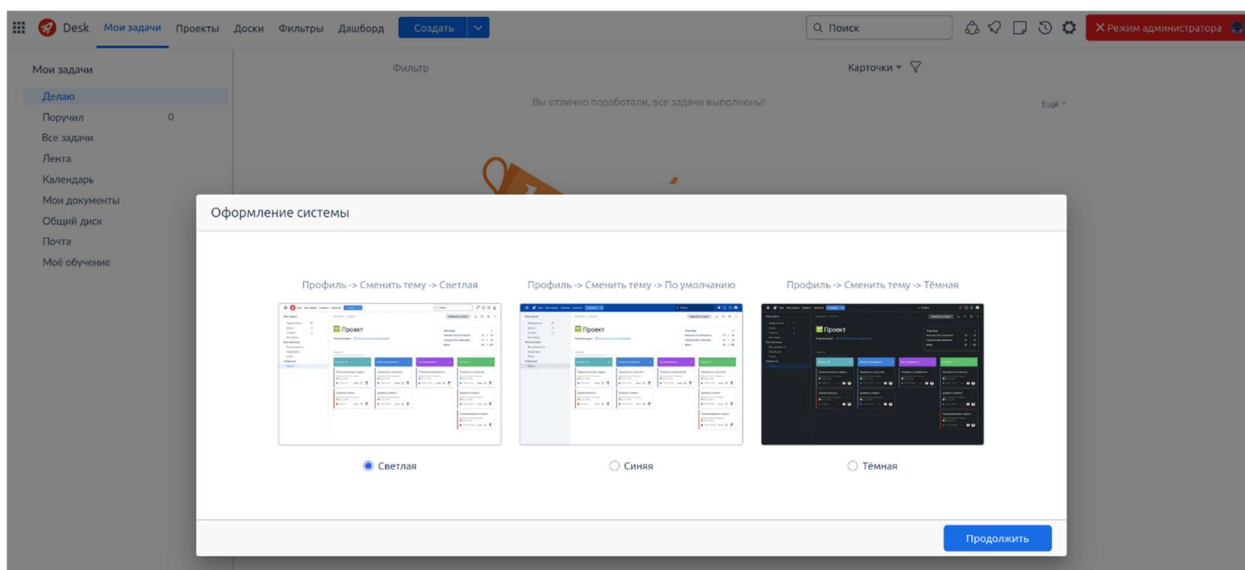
Desk Мои задачи Проекты Доски Фильтры Дашборд Создать

Поиск

Режим администратора

Мои задачи
Делаю
Поручил 0
Все задачи
Лента
Календарь
Мои документы
Общий диск
Почта
Моё обучение

Фильтр

Карточки

Вы отлично поработали, все задачи выполнены!

Ещё

Оформление системы

Профиль -> Сменить тему -> Светлая

Профиль -> Сменить тему -> По умолчанию

Профиль -> Сменить тему -> Тёмная

Проект

Проект

Проект

Светлая

Синяя

Тёмная

Продолжить